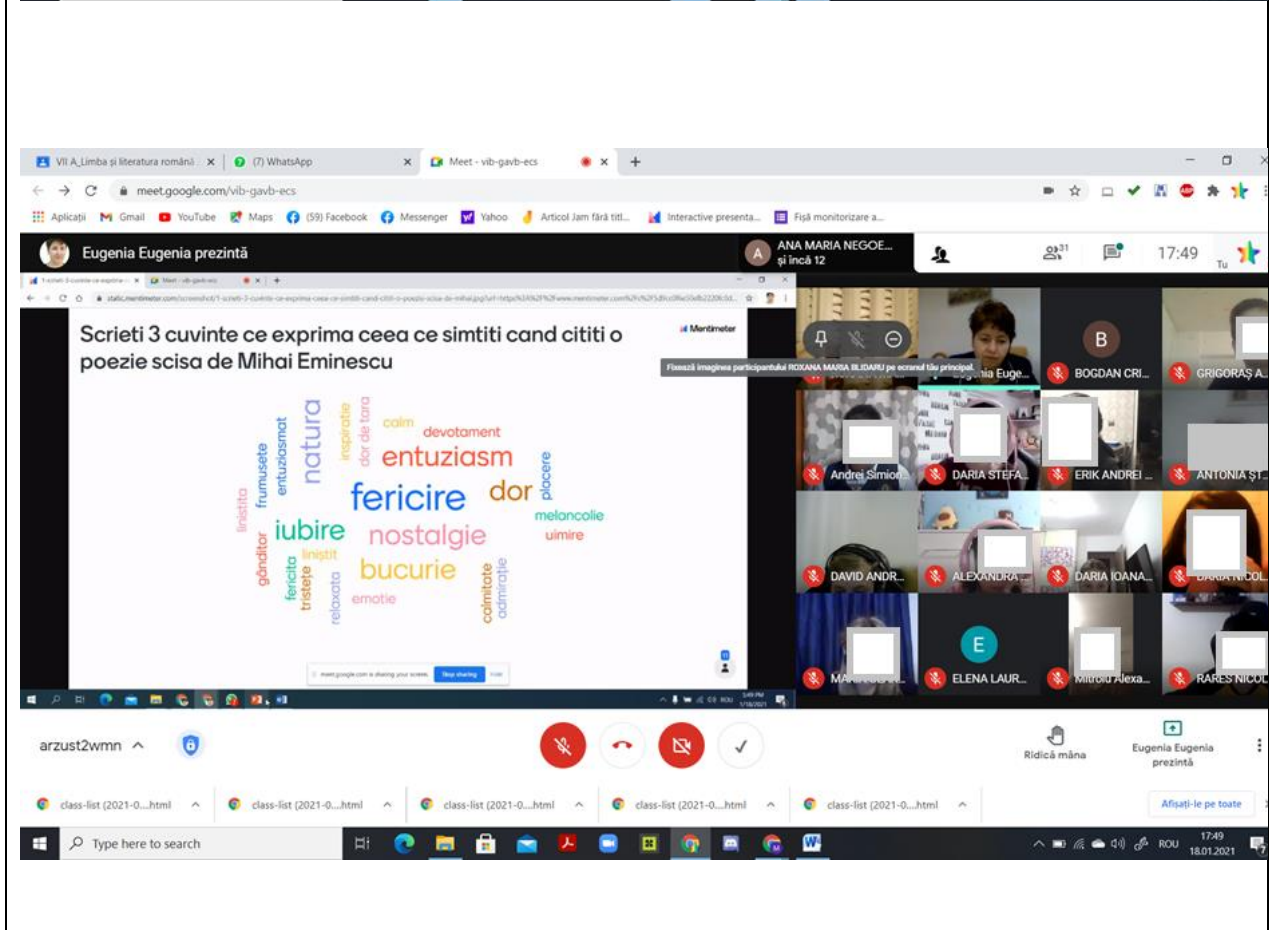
VII A_Limba și literatura română × (7) WhatsApp × Meet - vib-gavb-ecs × +

meet.google.com/vib-gavb-ecs

Aplicații Gmail YouTube Maps (59) Facebook Messenger Yahoo Articol Jam fără titl... Interactive presenta... Fișă monitorizare a...

Eugenia Eugenia prezintă

ANA MARIA NEGOE... și încă 12

31

17:49 Tu

Scrieti 3 cuvinte ce exprima ceea ce simtiti cand cititi o poezie scisa de Mihai Eminescu

Mentimeter

natura
inspiratie
dor de tara
calm
devotament
frumusete
entuziasmat
entuziasm
fericire
dor
placere
linistita
iubire
nostalgie
melancolie
uimire
ganditor
linistit
fericita
tristete
bucurie
relaxata
emotie
calmitate
admiratie

meet.google.com is sharing your screen. Stop sharing Hide

Fixează imaginea participantului ROXANA MARIA BLIDARU pe ecranul tău principal.

Eugenia Euge...
B
BOGDAN CRI...
GRIGORAȘ A...
Andrei Simion
DARIA STEFA...
ERIK ANDREI ...
ANTONIA ȘT...
DAVID ANDR...
ALEXANDRA ...
DARIA IOANA...
DARIA NICOL...
MA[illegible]
E
ELENA LAUR...
Mitroiu Alexa...
RARES NICOL...

arzust2wmn

Ridică mâna

Eugenia Eugenia prezintă

class-list (2021-0....html
class-list (2021-0....html
class-list (2021-0....html
class-list (2021-0....html
class-list (2021-0....html

Afișați-le pe toate

Type here to search

ROU 17:49 18.01.2021